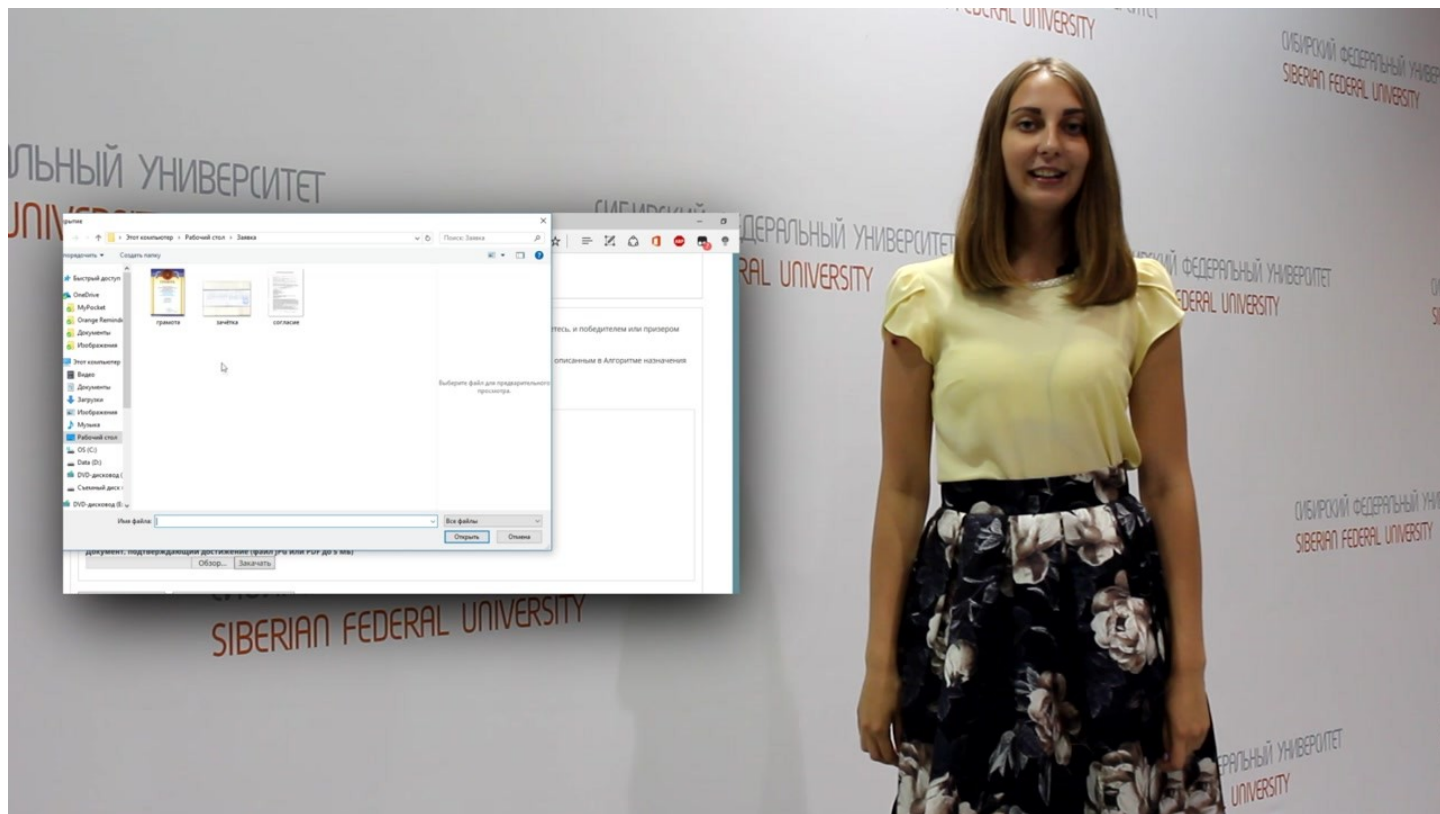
FEDERAL UNIVERSITY

СИБИРСКИЙ ФЕДЕРАЛЬНЫЙ УНИВЕРСИТЕТ
SIBERIAN FEDERAL UNIVERSITY

ЛЬНЫЙ УНИВЕРСИТЕТ
UNIV

ФЕДЕРАЛЬНЫЙ УНИВЕРСИТЕТ
RAL UNIVERSITY

СИБИРСКИЙ ФЕДЕРАЛЬНЫЙ УНИВЕРСИТЕТ
FEDERAL UNIVERSITY

рытие

Этот компьютер › Рабочий стол › Заявка

Поиск: Заявка

порядочить ▾ Создать папку

Быстрый доступ
OneDrive
MyPocket
Orange Reminder
Документы
Изображения
Этот компьютер
Видео
Документы
Загрузки
Изображения
Музыка
Рабочий стол
OS (C:)
Data (D:)
DVD-дисковод (
Съемный диск (
DVD-дисковод (E:)

грамота
зачётка
согласие

Выберите файл для предварительного просмотра.

Имя файла:
Все файлы
Открыть
Отмена

тесь, и победителем или призером

описанным в Алгоритме назначения

Документ, подтверждающий достижение (файл JPG или PDF до 5 Мб)
Обзор...
Закачать

SIBERIAN FEDERAL UNIVERSITY

СИБИРСКИЙ ФЕДЕРАЛЬНЫЙ УНИВЕРСИТЕТ
SIBERIAN FEDERAL UNIVERSITY

ЕРАЛЬНЫЙ УНИВЕРСИТЕТ
UNIVERSITY